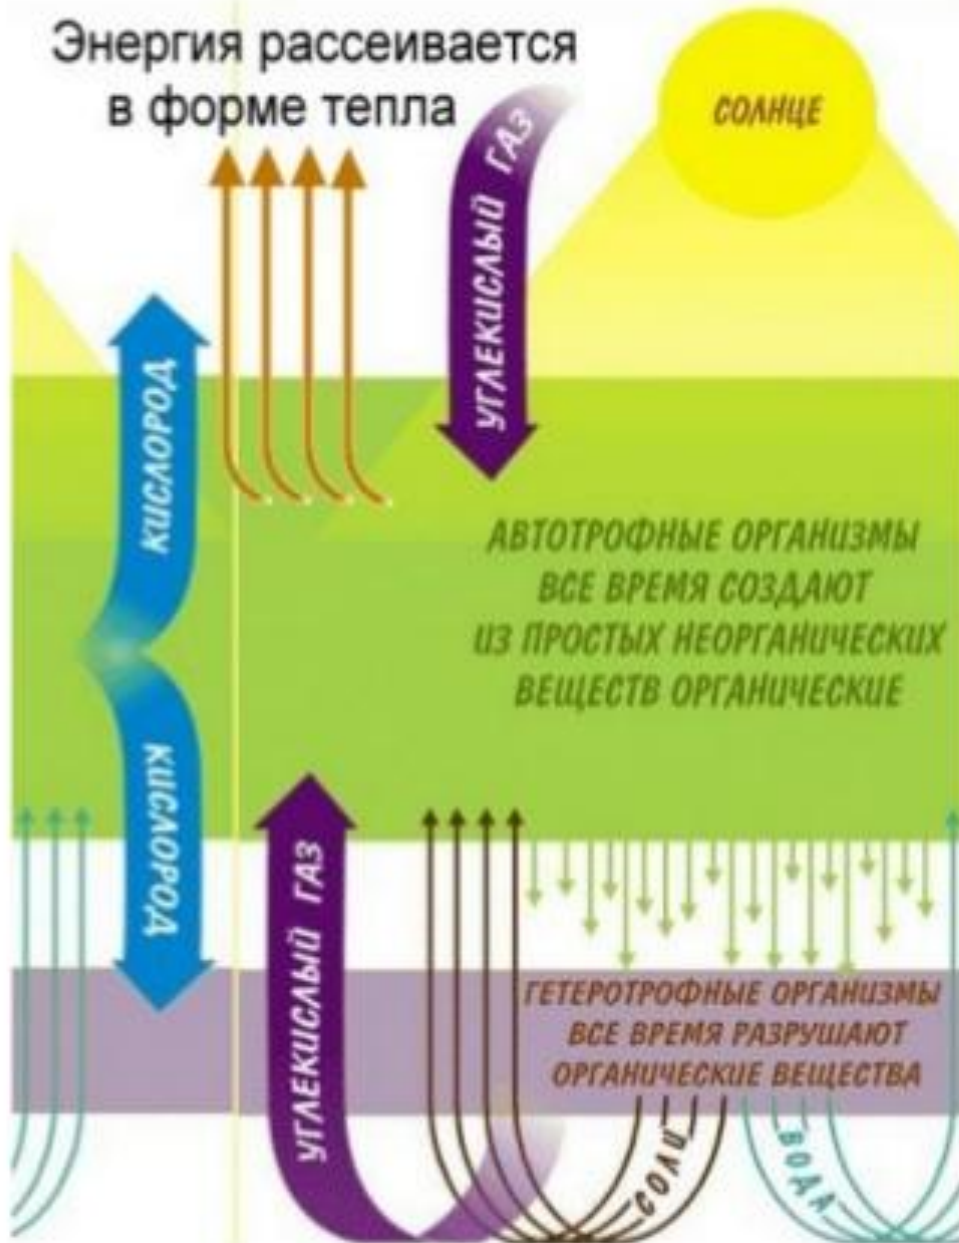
Энергия рассеивается в форме тепла

СОЛНЦЕ

УГЛЕКИСЛЫЙ ГАЗ

КИСЛОРОД

АВТОТРОФНЫЕ ОРГАНИЗМЫ ВСЕ ВРЕМЯ СОЗДАЮТ ИЗ ПРОСТЫХ НЕОРГАНИЧЕСКИХ ВЕЩЕСТВ ОРГАНИЧЕСКИЕ

КИСЛОРОД

УГЛЕКИСЛЫЙ ГАЗ

ГЕТЕРОТРОФНЫЕ ОРГАНИЗМЫ ВСЕ ВРЕМЯ РАЗРУШАЮТ ОРГАНИЧЕСКИЕ ВЕЩЕСТВА

СОЛИ

ВОДА